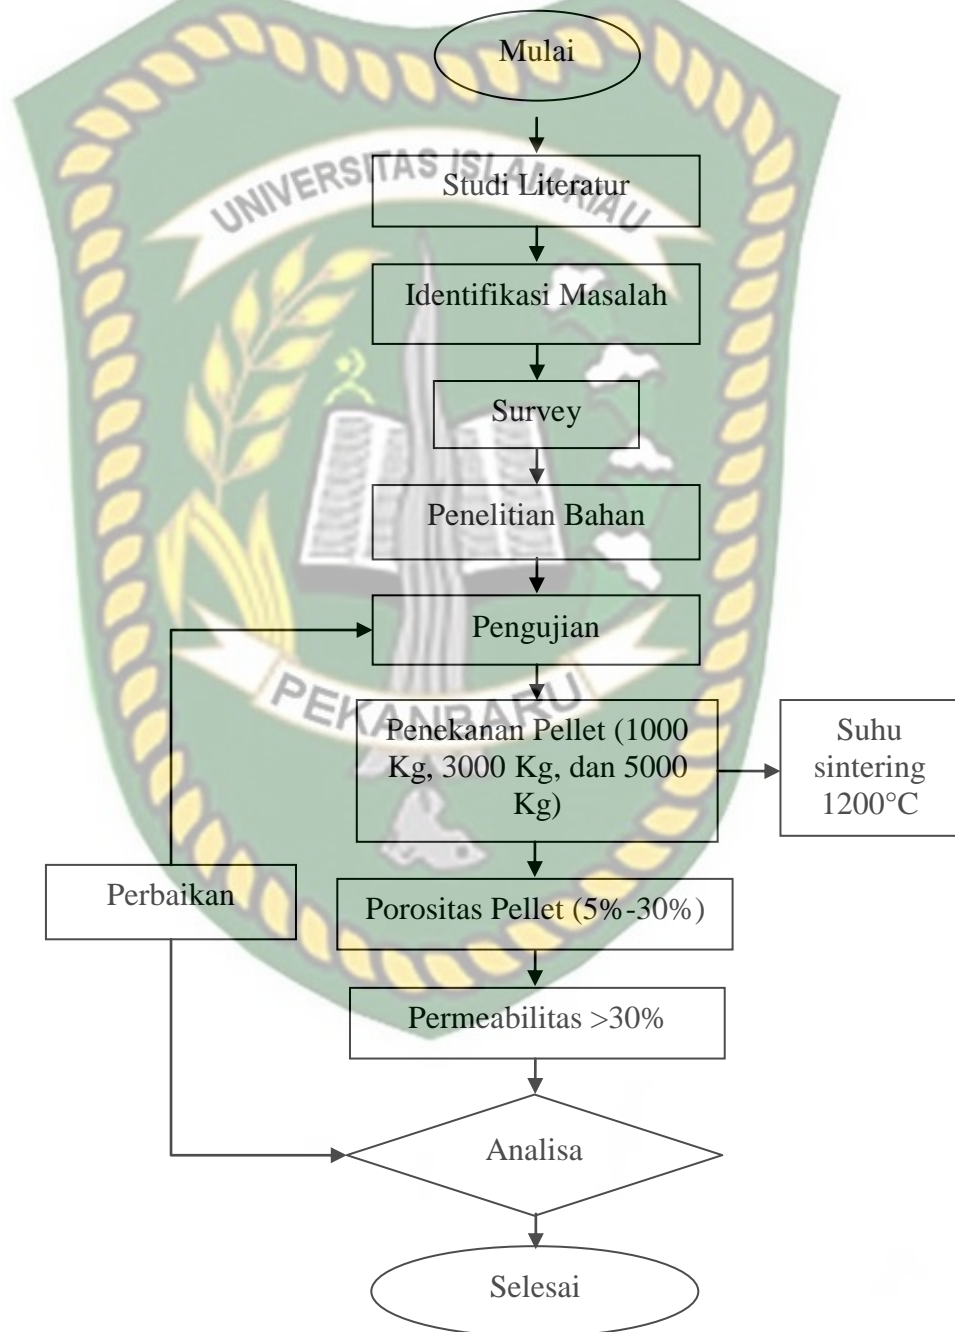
Mulai

UNIVERSITAS ISLAM RIAU

Studi Literatur

Identifikasi Masalah

Survey

Penelitian Bahan

Pengujian

PEKANBARU

Penekanan Pellet (1000 Kg, 3000 Kg, dan 5000 Kg)

Suhu sintering 1200°C

Perbaikan

Porositas Pellet (5%-30%)

Permeabilitas >30%

Analisa

Selesai